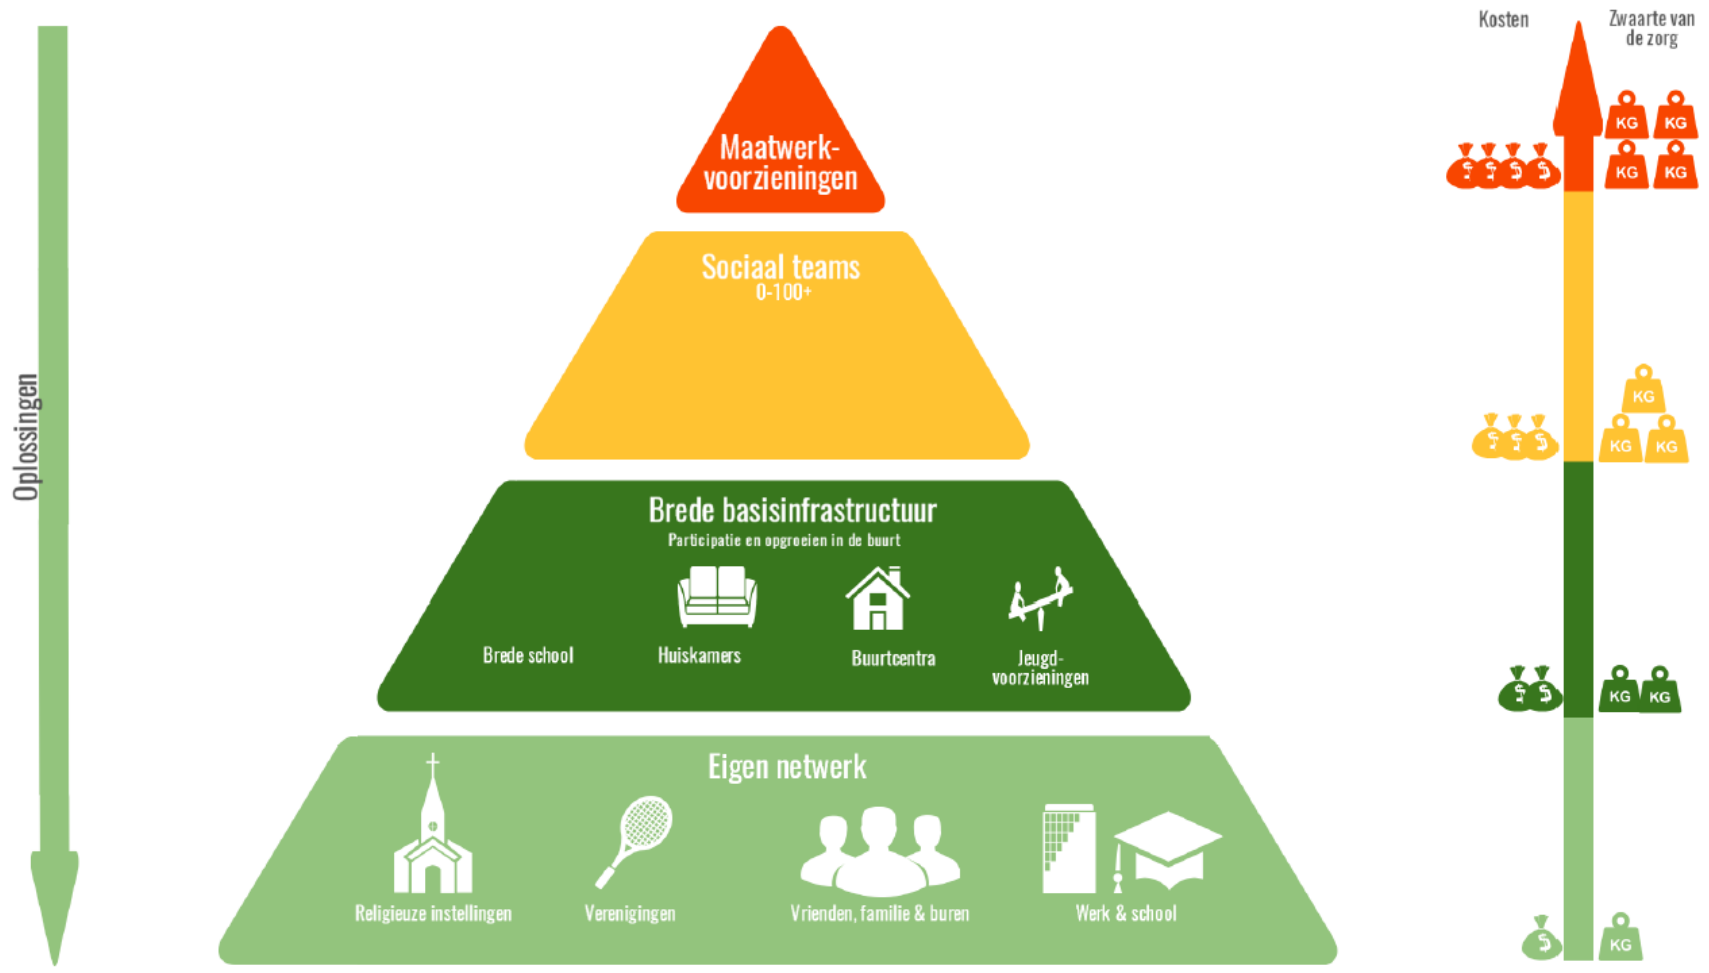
Oplossingen

Maatwerkvoorzieningen

Sociaal teams
0-100+

Brede basisinfrastructuur
Participatie en opgroeien in de buurt

Brede school
Huiskamers
Buurtcentra
Jeugdvoorzieningen

Eigen netwerk

Religieuze instellingen
Verenigingen
Vrienden, familie & buren
Werk & school

Kosten
Zwaarte van de zorg

$ $ $ $
KG KG KG KG
$ $ $
KG KG KG
$ $
KG KG
$
KG